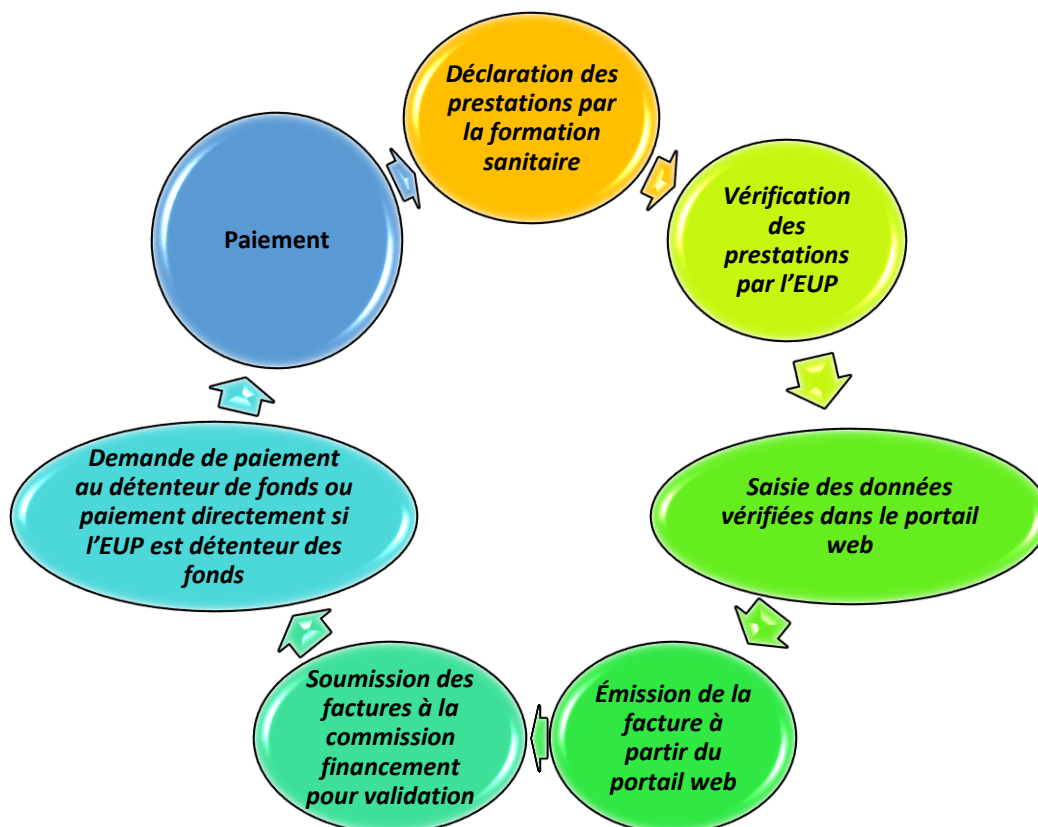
Déclaration des prestations par la formation sanitaire

Vérification des prestations par l'EUP

Saisie des données vérifiées dans le portail web

Émission de la facture à partir du portail web

Soumission des factures à la commission financement pour validation

Demande de paiement au détenteur de fonds ou paiement directement si l'EUP est détenteur des fonds

Paiement